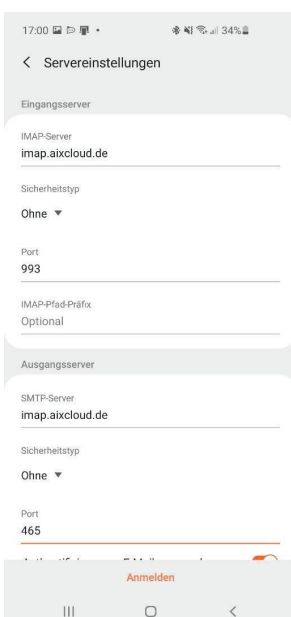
17:00 34%

< Servereinstellungen

Eingangsserver

IMAP-Server
imap.aixcloud.de

Sicherheitstyp
Ohne ▼

Port
993

IMAP-Pfad-Präfix
Optional

Ausgangsserver

SMTP-Server
imap.aixcloud.de

Sicherheitstyp
Ohne ▼

Port
465

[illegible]

Anmelden